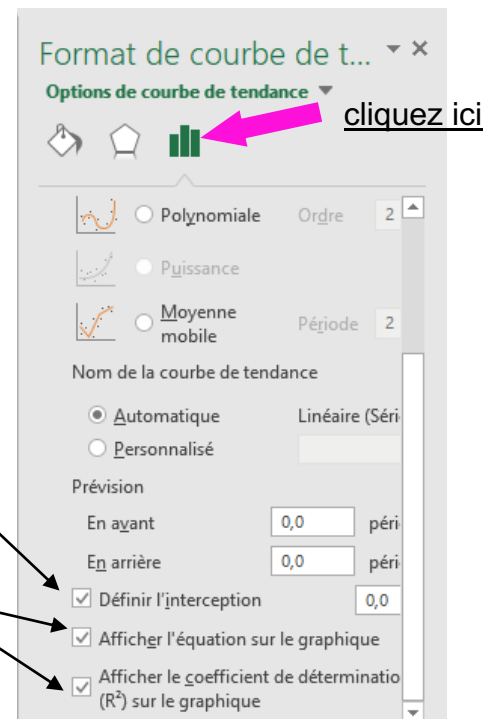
Format de courbe de t... ▾ ×

Options de courbe de tendance ▾

cliquez ici

Polynomiale Ordre 2

Puissance

Moyenne mobile Période 2

Nom de la courbe de tendance

Automatique Linéaire (Séri

Personnalisé

Prévision

En avant 0,0 péri

En arrière 0,0 péri

Définir l'interception 0,0

Afficher l'équation sur le graphique

Afficher le coefficient de déterminatio (R²) sur le graphique